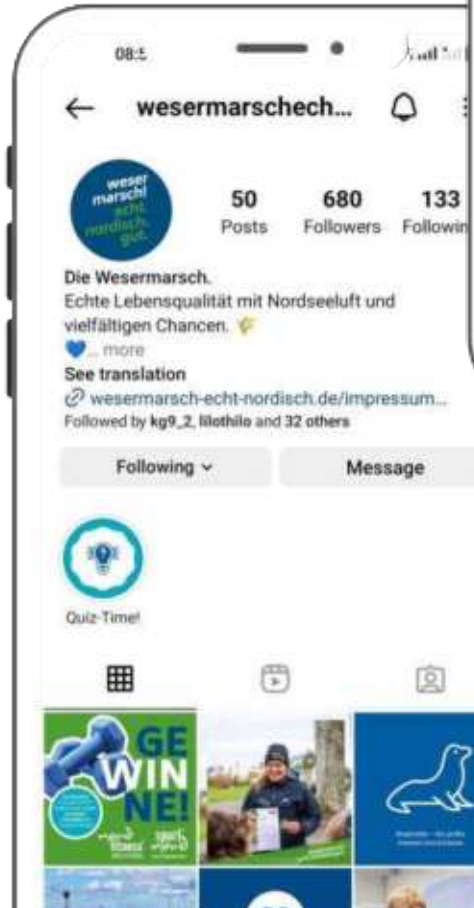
08:5

wesermarschech...

weser marsch! echt. nordisch. gut.

50 Posts

680 Followers

133 Followin

Die Wesermarsch.

Echte Lebensqualität mit Nordseeluft und vielfältigen Chancen.

... more

See translation

wesermarsch-echt-nordisch.de/impressum...

Followed by kg9_2, lilothilo and 32 others

Following

Message

Quiz-Time!

GE WIN NE!